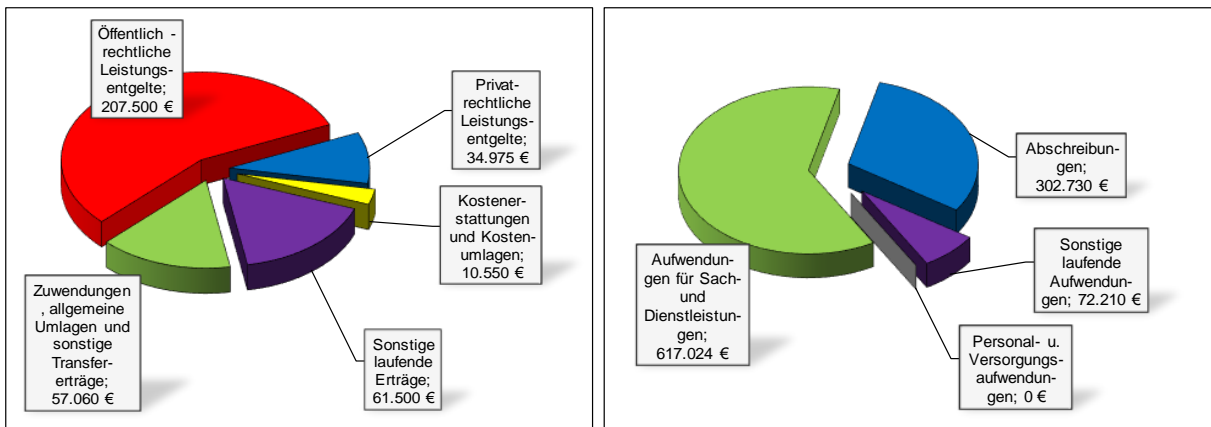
Öffentlich - rechtliche Leistungsentgelte; 207.500 €

Privatrechtliche Leistungsentgelte; 34.975 €

Kostenerstattungen und Kostenumlagen; 10.550 €

Zuwendungen , allgemeine Umlagen und sonstige Transfererträge; 57.060 €

Sonstige laufende Erträge; 61.500 €

Abschreibungen; 302.730 €

Sonstige laufende Aufwendungen; 72.210 €

Aufwendungen für Sach- und Dienstleistungen; 617.024 €

Personal- u. Versorgungsaufwendungen; 0 €